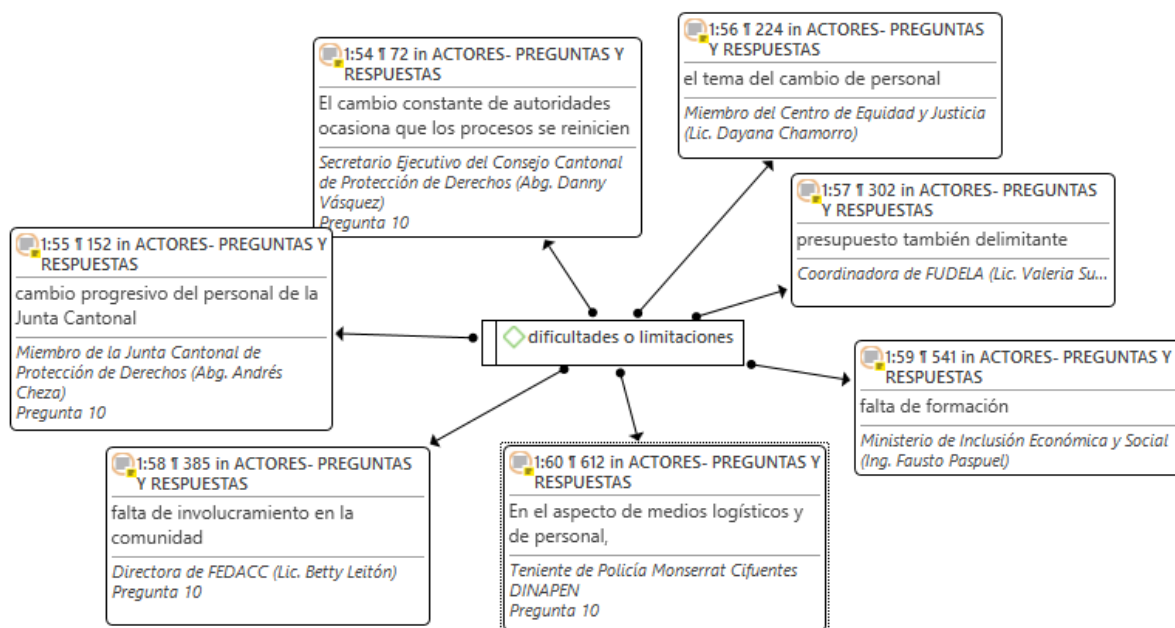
1:54 ¶ 72 in ACTORES- PREGUNTAS Y RESPUESTAS

El cambio constante de autoridades ocasiona que los procesos se reinicien

Secretario Ejecutivo del Consejo Cantonal de Protección de Derechos (Abg. Danny Vásquez)
Pregunta 10

1:56 ¶ 224 in ACTORES- PREGUNTAS Y RESPUESTAS

el tema del cambio de personal

Miembro del Centro de Equidad y Justicia (Lic. Dayana Chamorro)

1:57 ¶ 302 in ACTORES- PREGUNTAS Y RESPUESTAS

presupuesto también delimitante

Coordinadora de FUDELA (Lic. Valeria Su...

1:55 ¶ 152 in ACTORES- PREGUNTAS Y RESPUESTAS

cambio progresivo del personal de la Junta Cantonal

Miembro de la Junta Cantonal de Protección de Derechos (Abg. Andrés Cheza)
Pregunta 10

dificultades o limitaciones

1:59 ¶ 541 in ACTORES- PREGUNTAS Y RESPUESTAS

falta de formación

Ministerio de Inclusión Económica y Social (Ing. Fausto Paspuel)

1:58 ¶ 385 in ACTORES- PREGUNTAS Y RESPUESTAS

falta de involucramiento en la comunidad

Directora de FEDACC (Lic. Betty Leitón)
Pregunta 10

1:60 ¶ 612 in ACTORES- PREGUNTAS Y RESPUESTAS

En el aspecto de medios logísticos y de personal,

Teniente de Policía Monserrat Cifuentes DINAPEN
Pregunta 10